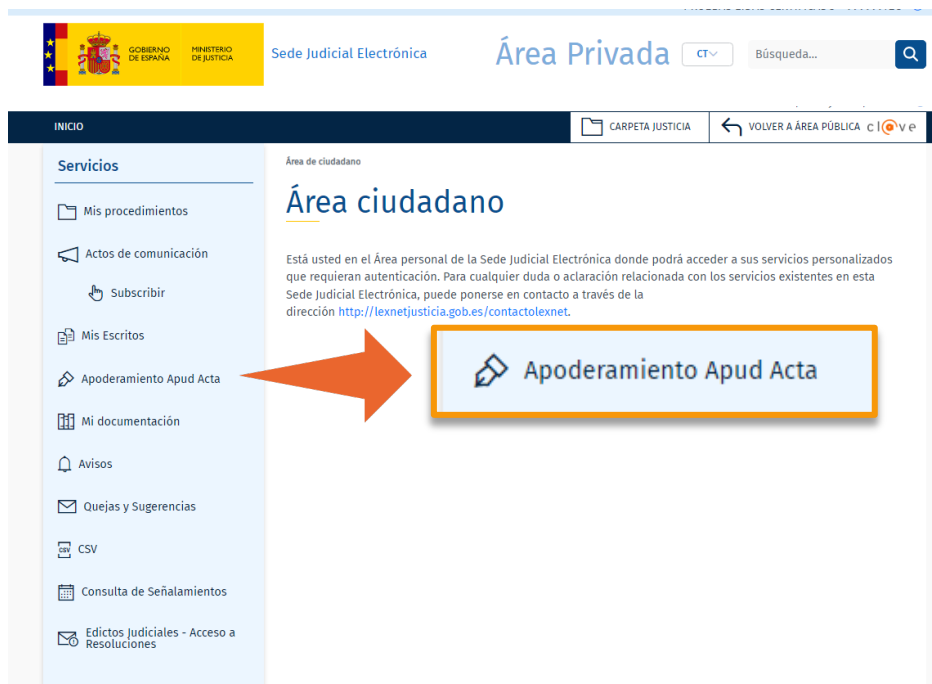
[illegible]

GOBIERNO DE ESPAÑA MINISTERIO DE JUSTICIA

Sede Judicial Electrónica

Área Privada

CT

Búsqueda...

INICIO

CARPETA JUSTICIA

VOLVER A ÁREA PÚBLICA

cl@ve

Servicios

Mis procedimientos

Actos de comunicación

Subscribir

Mis Escritos

Apoderamiento Apud Acta

Mi documentación

Avisos

Quejas y Sugerencias

CSV

Consulta de Señalamientos

Edictos Judiciales - Acceso a Resoluciones

Área de ciudadano

Área ciudadano

Está usted en el Área personal de la Sede Judicial Electrónica donde podrá acceder a sus servicios personalizados que requieran autenticación. Para cualquier duda o aclaración relacionada con los servicios existentes en esta Sede Judicial Electrónica, puede ponerse en contacto a través de la dirección http://lexnetjusticia.gob.es/contactolexnet.

Apoderamiento Apud Acta